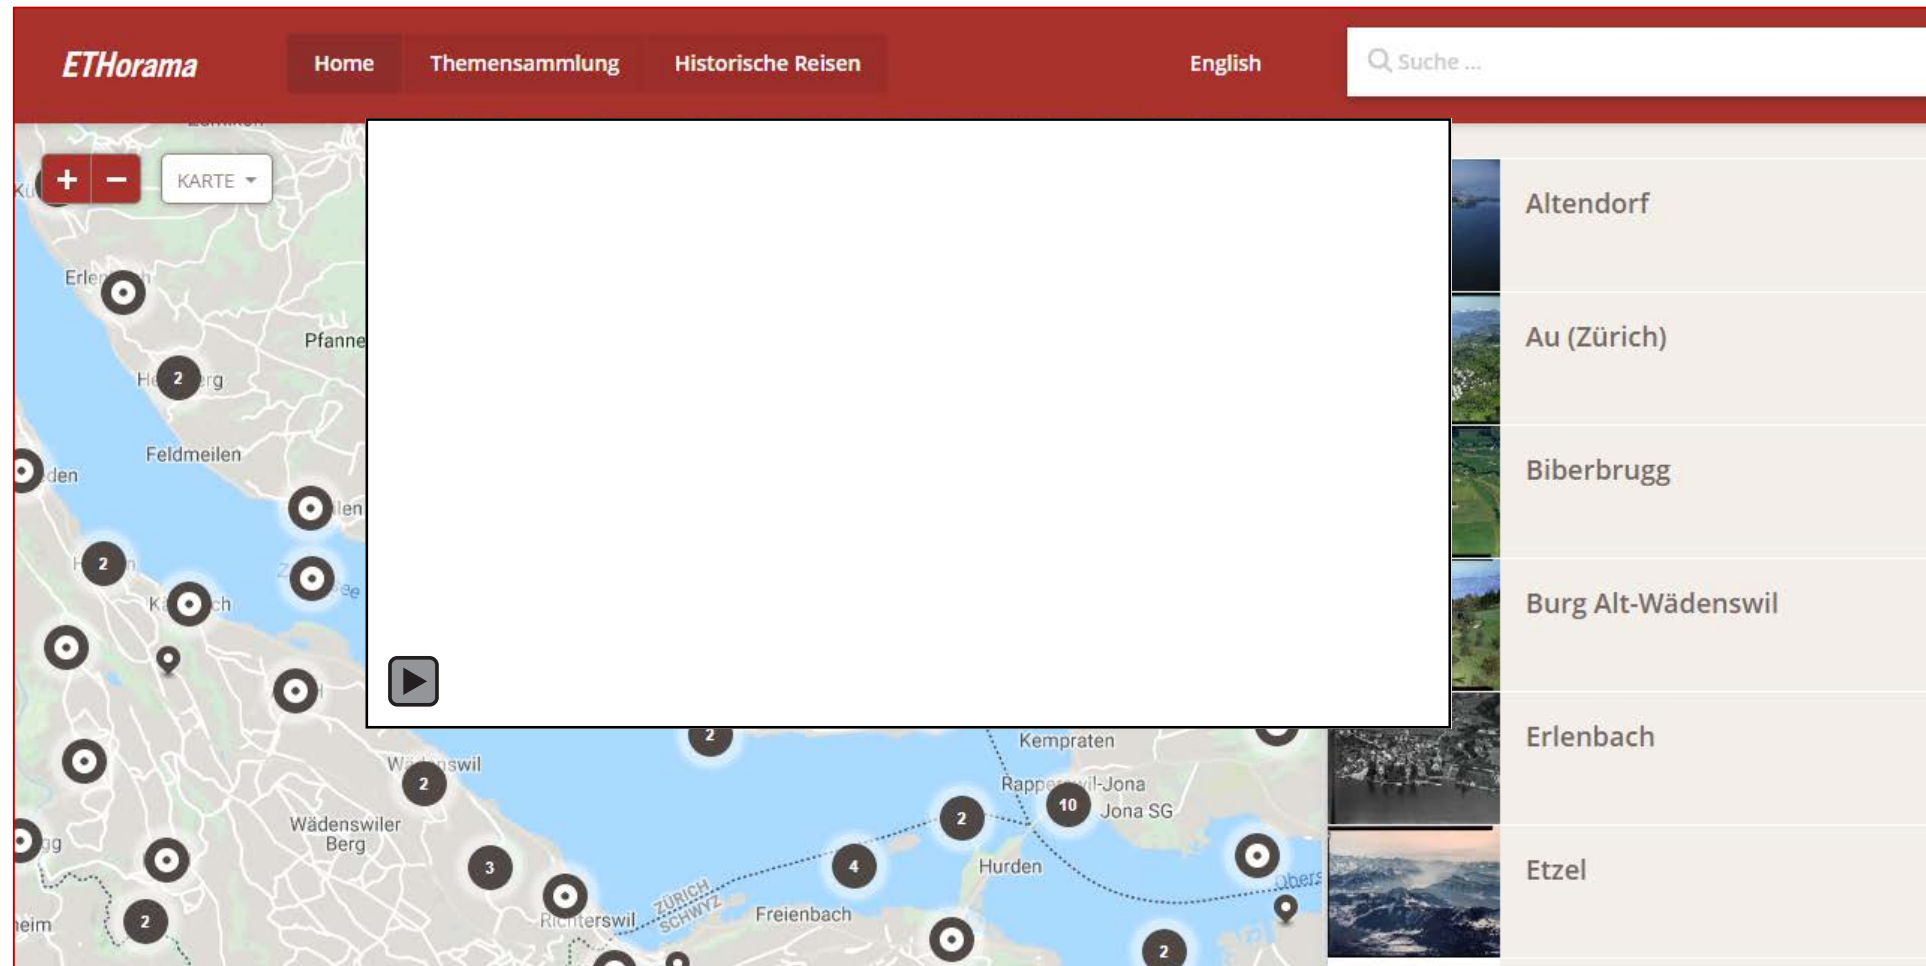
ETHorama Home Themensammlung Historische Reisen English Suche ...

+ − KARTE

Erle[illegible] 2 Pfanne Feldmeilen 2 Wädenswil 2 Wädenswiler Berg 3 Richterswil ZÜRICH SCHWYZ Freienbach 4 2 Kempraten Rapperswil-Jona 10 Jona SG Hurden 2 2 2

Altendorf

Au (Zürich)

Biberbrugg

Burg Alt-Wädenswil

Erlenbach

Etzel